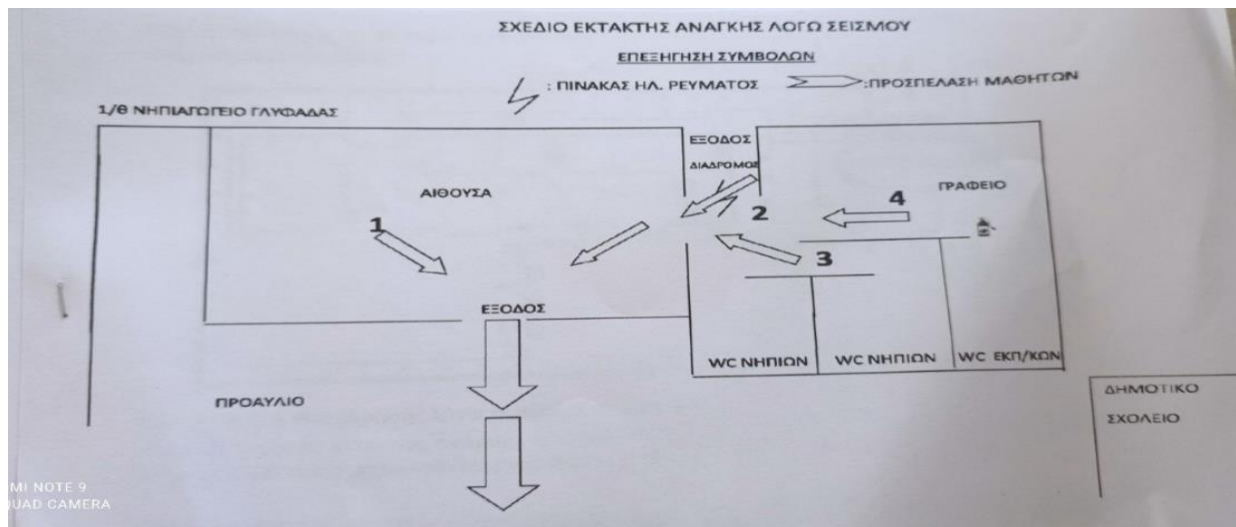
ΣΧΕΔΙΟ ΕΚΤΑΚΤΗΣ ΑΝΑΓΚΗΣ ΛΟΓΩ ΣΕΙΣΜΟΥ

ΕΠΕΞΗΓΗΣΗ ΣΥΜΒΟΛΩΝ

: ΠΙΝΑΚΑΣ ΗΛ. ΡΕΥΜΑΤΟΣ :ΠΡΟΣΠΕΛΑΣΗ ΜΑΘΗΤΩΝ

1/θ ΝΗΠΙΑΓΩΓΕΙΟ ΓΛΥΦΑΔΑΣ

ΕΞΟΔΟΣ

ΔΙΑΔΡΟΜΟΣ

ΑΙΘΟΥΣΑ

ΓΡΑΦΕΙΟ

1

2

3

4

ΕΞΟΔΟΣ

WC ΝΗΠΙΩΝ

WC ΝΗΠΙΩΝ

WC ΕΚΠ/ΚΩΝ

ΠΡΟΑΥΛΙΟ

ΔΗΜΟΤΙΚΟ ΣΧΟΛΕΙΟ

MI NOTE 9
UAD CAMERA